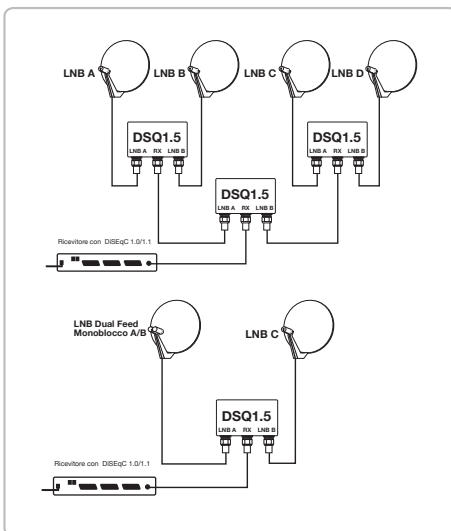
LNB A
LNB B
LNB C
LNB D

DSQ1.5
LNB A RX LNB B

DSQ1.5
LNB A RX LNB B

DSQ1.5
LNB A RX LNB B

Ricevitore con DiSEqC 1.0/1.1

LNB Dual Feed Monoblocco A/B
LNB C

DSQ1.5
LNB A RX LNB B

Ricevitore con DiSEqC 1.0/1.1